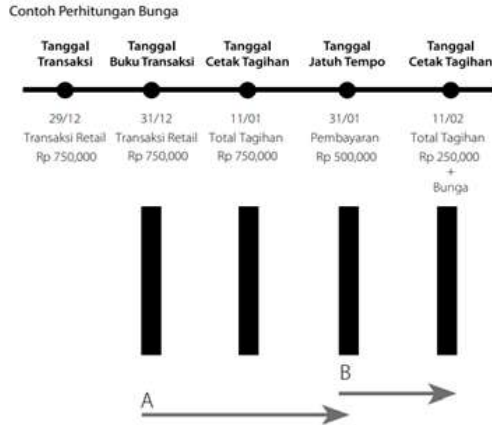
Contoh Perhitungan Bunga

Tanggal Transaksi

Tanggal Buku Transaksi

Tanggal Cetak Tagihan

Tanggal Jatuh Tempo

Tanggal Cetak Tagihan

29/12 Transaksi Retail Rp 750,000

31/12 Transaksi Retail Rp 750,000

11/01 Total Tagihan Rp 750,000

31/01 Pembayaran Rp 500,000

11/02 Total Tagihan Rp 250,000 + Bunga

B

A